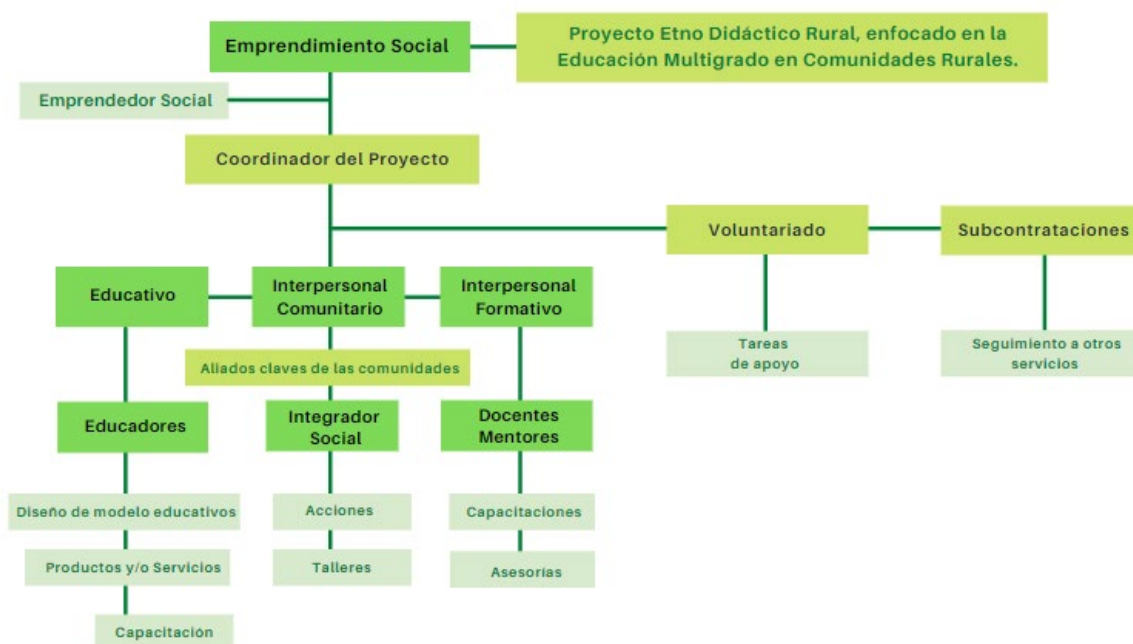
Emprendimiento Social

Proyecto Etno Didáctico Rural, enfocado en la Educación Multigrado en Comunidades Rurales.

Emprendedor Social

Coordinador del Proyecto

Voluntariado

Subcontrataciones

Educativo

Interpersonal Comunitario

Interpersonal Formativo

Tareas de apoyo

Seguimiento a otros servicios

Aliados claves de las comunidades

Educadores

Integrador Social

Docentes Mentores

Diseño de modelo educativos

Acciones

Capacitaciones

Productos y/o Servicios

Talleres

Asesorías

Capacitación